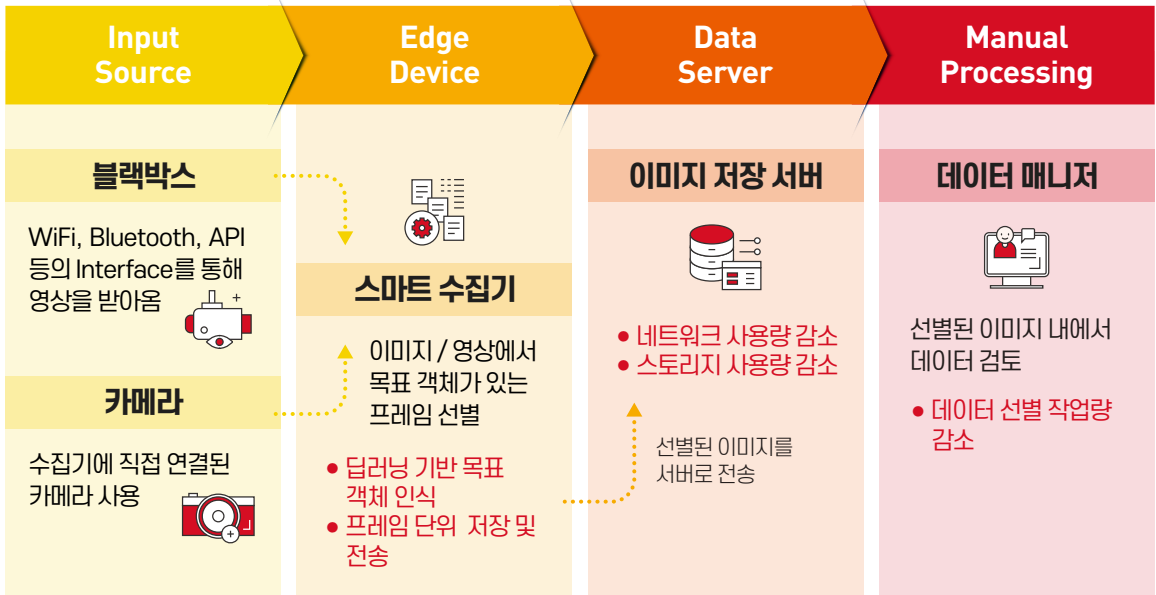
Input Source

Edge Device

Data Server

Manual Processing

블랙박스

WiFi, Bluetooth, API 등의 Interface를 통해 영상을 받아옴

카메라

수집기에 직접 연결된 카메라 사용

스마트 수집기

이미지 / 영상에서 목표 객체가 있는 프레임 선별

● 딥러닝 기반 목표 객체 인식
● 프레임 단위 저장 및 전송

이미지 저장 서버

● 네트워크 사용량 감소
● 스토리지 사용량 감소

선별된 이미지를 서버로 전송

데이터 매니저

선별된 이미지 내에서 데이터 검토

● 데이터 선별 작업량 감소